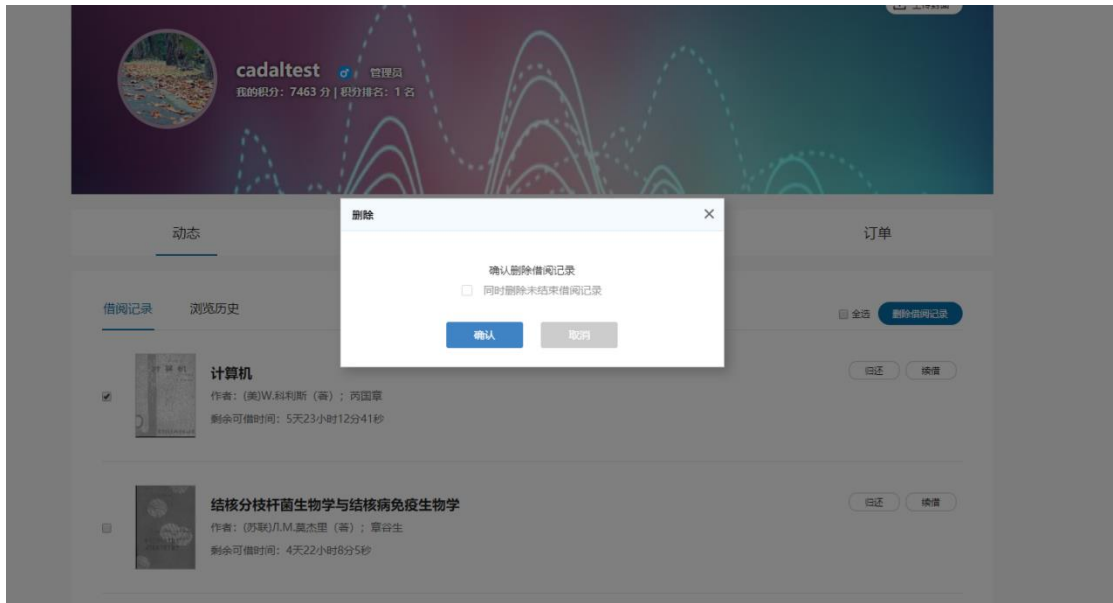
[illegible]

cadaltest ♂ 管理员
我的积分：7463 分 | 积分排名：1 名

动态

订单

删除

×

确认删除借阅记录

同时删除未结束借阅记录

确认

取消

借阅记录　浏览历史

全选　删除借阅记录

计算机
作者：(美)W.科利斯（著）；芮国章
剩余可借时间：5天23小时12分41秒

归还　续借

结核分枝杆菌生物学与结核病免疫生物学
作者：(苏联)Л.М.莫杰里（著）；章谷生
剩余可借时间：4天22小时8分5秒

归还　续借